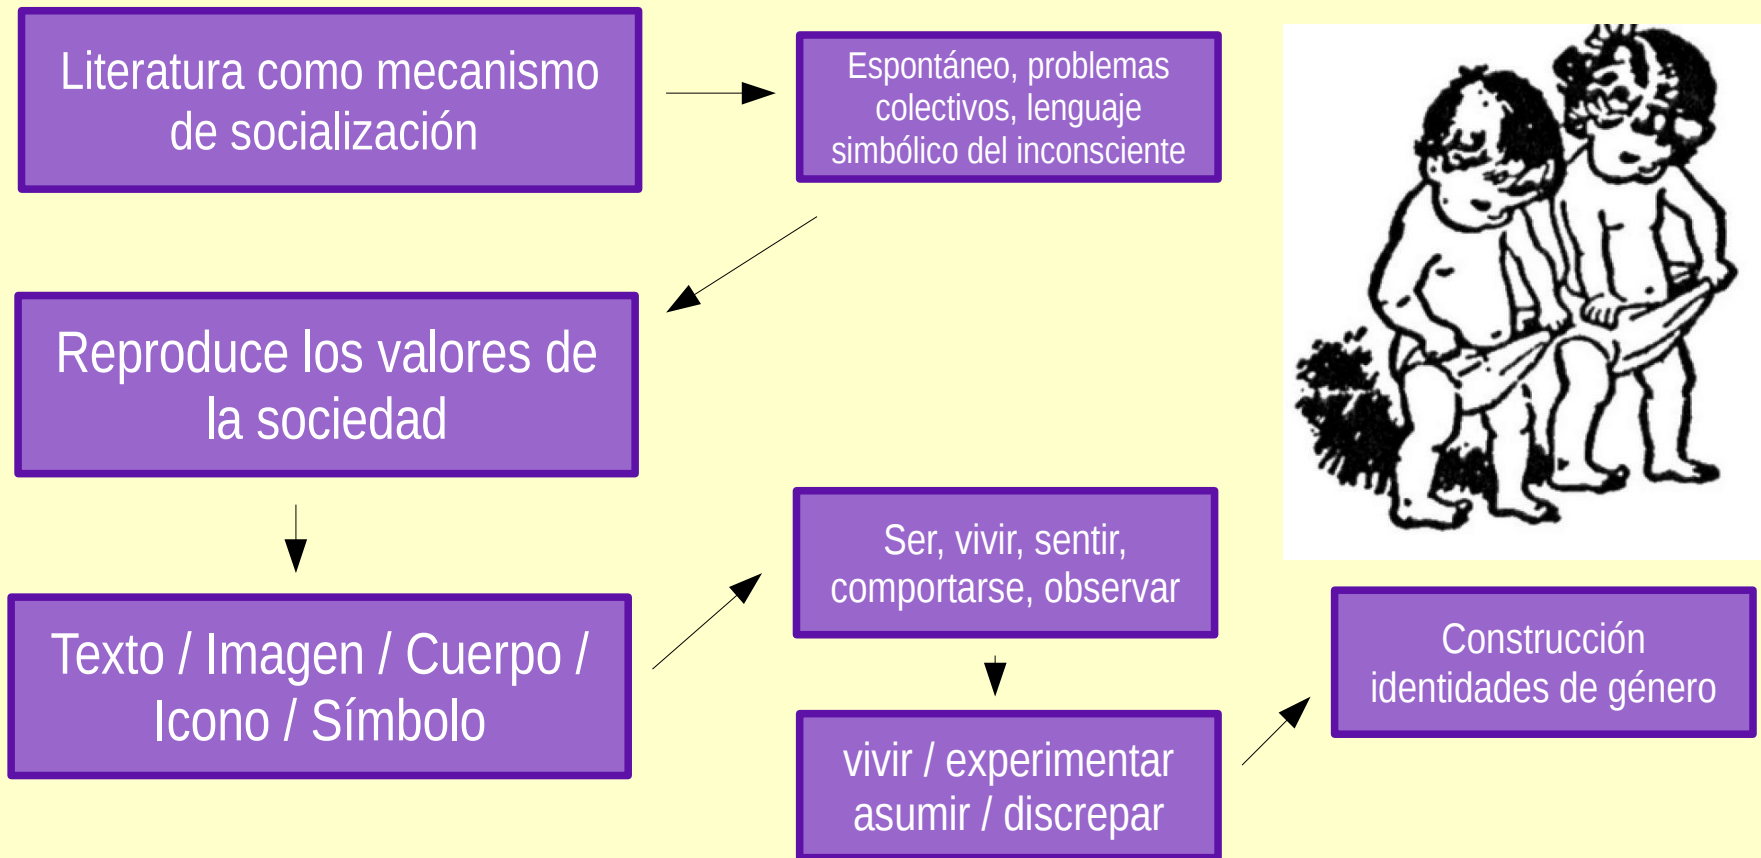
Literatura como mecanismo de socialización

Espontáneo, problemas colectivos, lenguaje simbólico del inconsciente

Reproduce los valores de la sociedad

Texto / Imagen / Cuerpo / Icono / Símbolo

Ser, vivir, sentir, comportarse, observar

vivir / experimentar asumir / discrepar

Construcción identidades de género